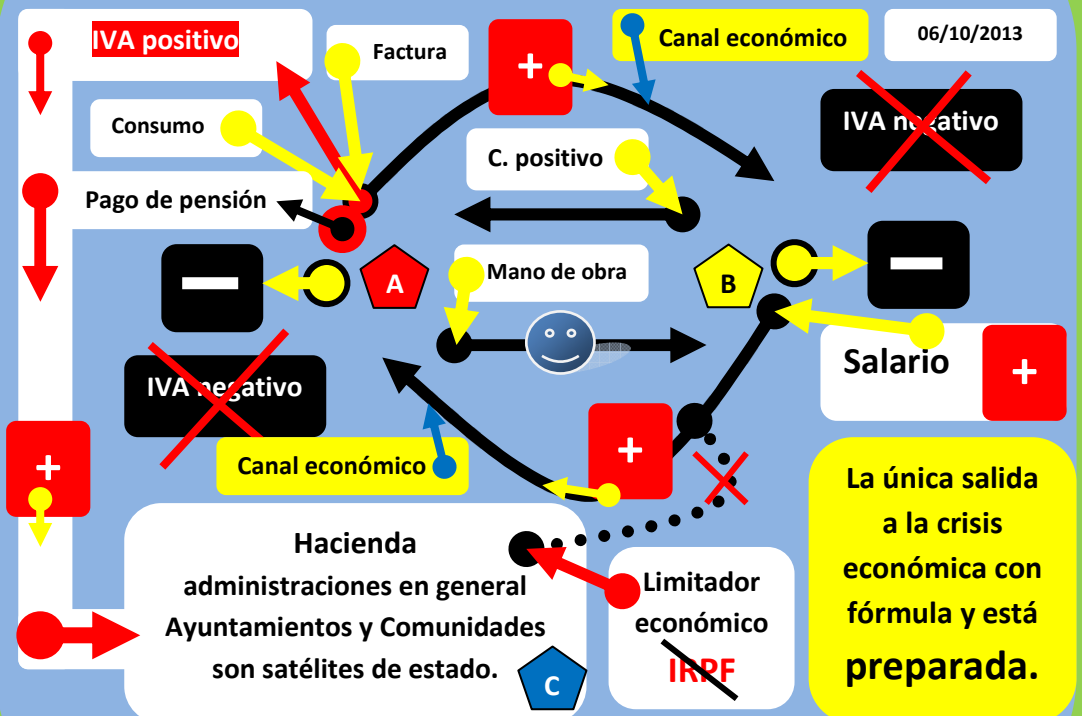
IVA positivo

Factura

+

Canal económico

06/10/2013

IVA negativo

Consumo

C. positivo

Pago de pensión

—

A

Mano de obra

B

—

IVA negativo

Salario

+

+

+

Canal económico

Hacienda
administraciones en general
Ayuntamientos y Comunidades
son satélites de estado.

C

Limitador
económico
IRPF

La única salida a la crisis económica con fórmula y está preparada.